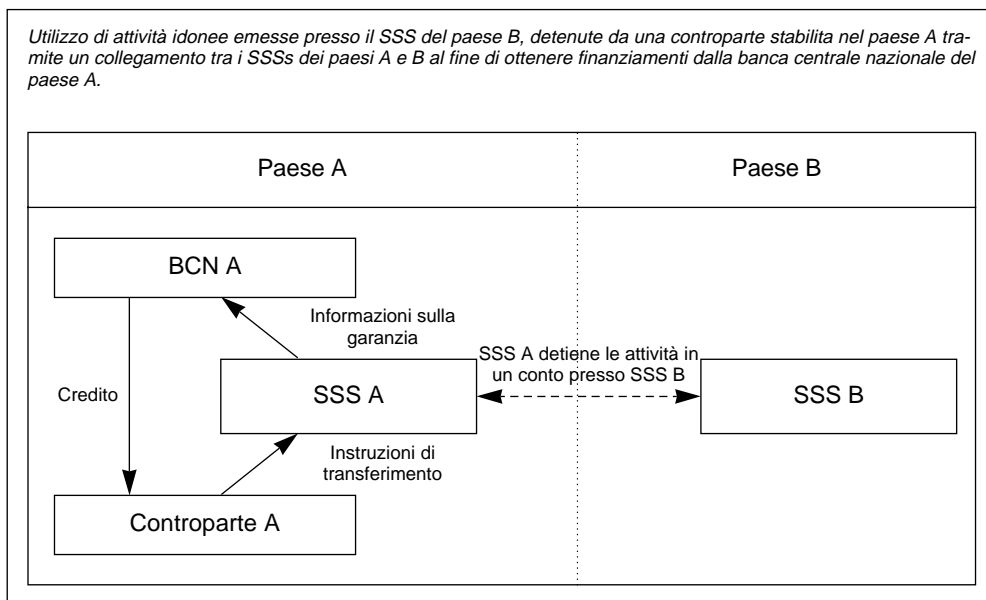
Utilizzo di attività idonee emesse presso il SSS del paese B, detenute da una controparte stabilita nel paese A tramite un collegamento tra i SSSs dei paesi A e B al fine di ottenere finanziamenti dalla banca centrale nazionale del paese A.

Paese A

Paese B

BCN A

Informazioni sulla garanzia

Credito

SSS A

SSS A detiene le attività in un conto presso SSS B

SSS B

Instruzioni di transferimento

Controparte A